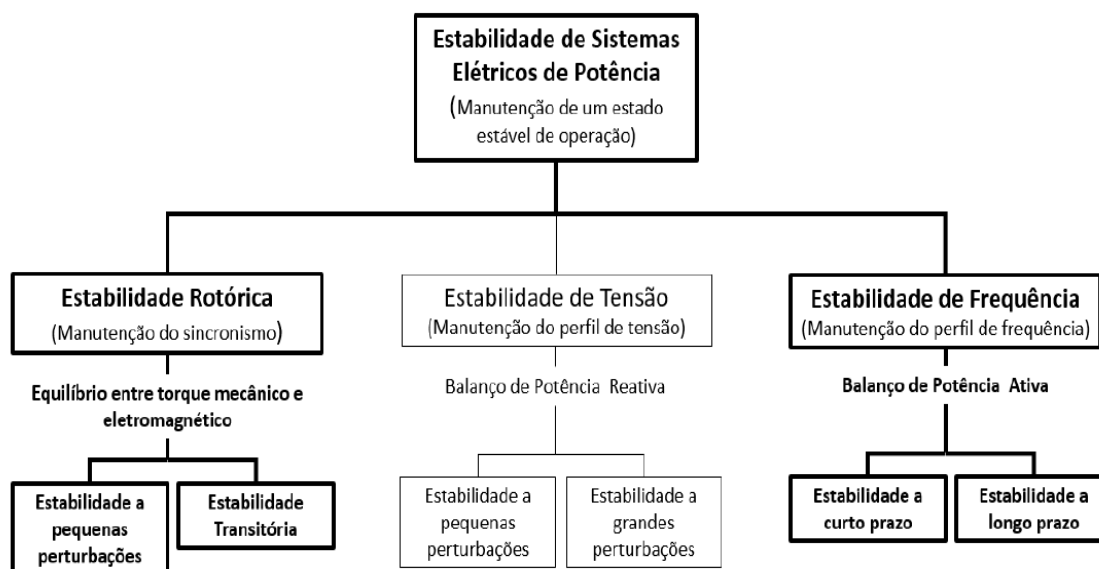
Estabilidade de Sistemas Elétricos de Potência
(Manutenção de um estado estável de operação)

Estabilidade Rotórica
(Manutenção do sincronismo)

Equilíbrio entre torque mecânico e eletromagnético

Estabilidade a pequenas perturbações

Estabilidade Transitória

Estabilidade de Tensão
(Manutenção do perfil de tensão)

Balanço de Potência Reativa

Estabilidade a pequenas perturbações

Estabilidade a grandes perturbações

Estabilidade de Frequência
(Manutenção do perfil de frequência)

Balanço de Potência Ativa

Estabilidade a curto prazo

Estabilidade a longo prazo